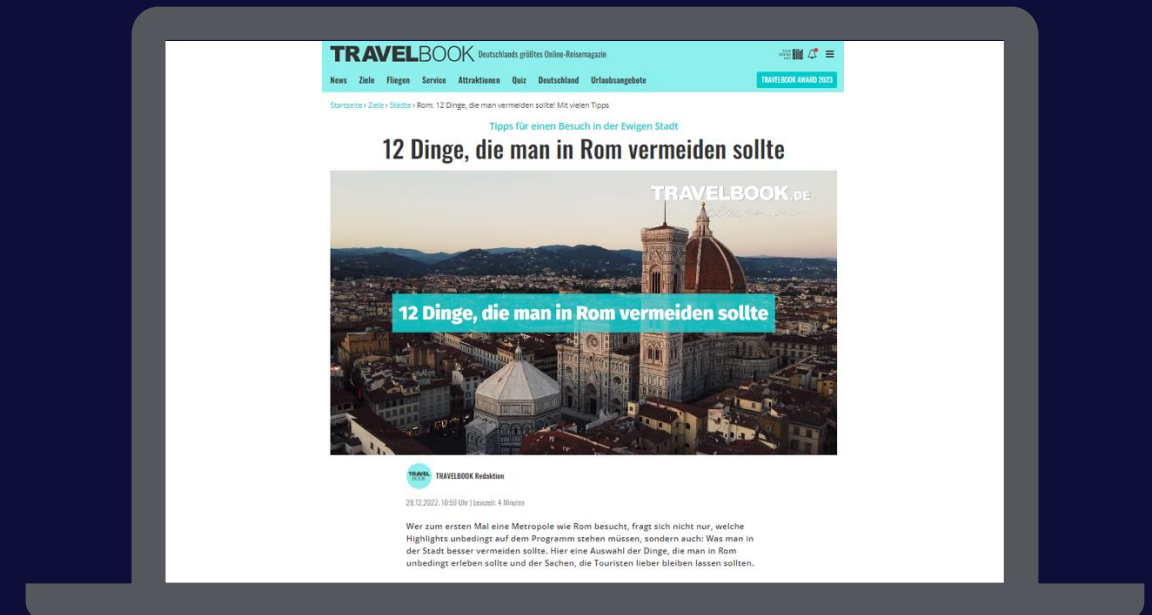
TRAVELBOOK Deutschlands größtes Online-Reisemagazin

News Ziele Fliegen Service Attraktionen Quiz Deutschland Urlaubsangebote TRAVELBOOK AWARD 2023

Startseite › Ziele › Städte › Rom: 12 Dinge, die man vermeiden sollte! Mit vielen Tipps

Tipps für einen Besuch in der Ewigen Stadt

12 Dinge, die man in Rom vermeiden sollte

TRAVELBOOK.DE

12 Dinge, die man in Rom vermeiden sollte

TRAVELBOOK Redaktion

28.12.2022, 18:59 Uhr | Lesezeit: 4 Minuten

Wer zum ersten Mal eine Metropole wie Rom besucht, fragt sich nicht nur, welche Highlights unbedingt auf dem Programm stehen müssen, sondern auch: Was man in der Stadt besser vermeiden sollte. Hier eine Auswahl der Dinge, die man in Rom unbedingt erleben sollte und der Sachen, die Touristen lieber bleiben lassen sollten.